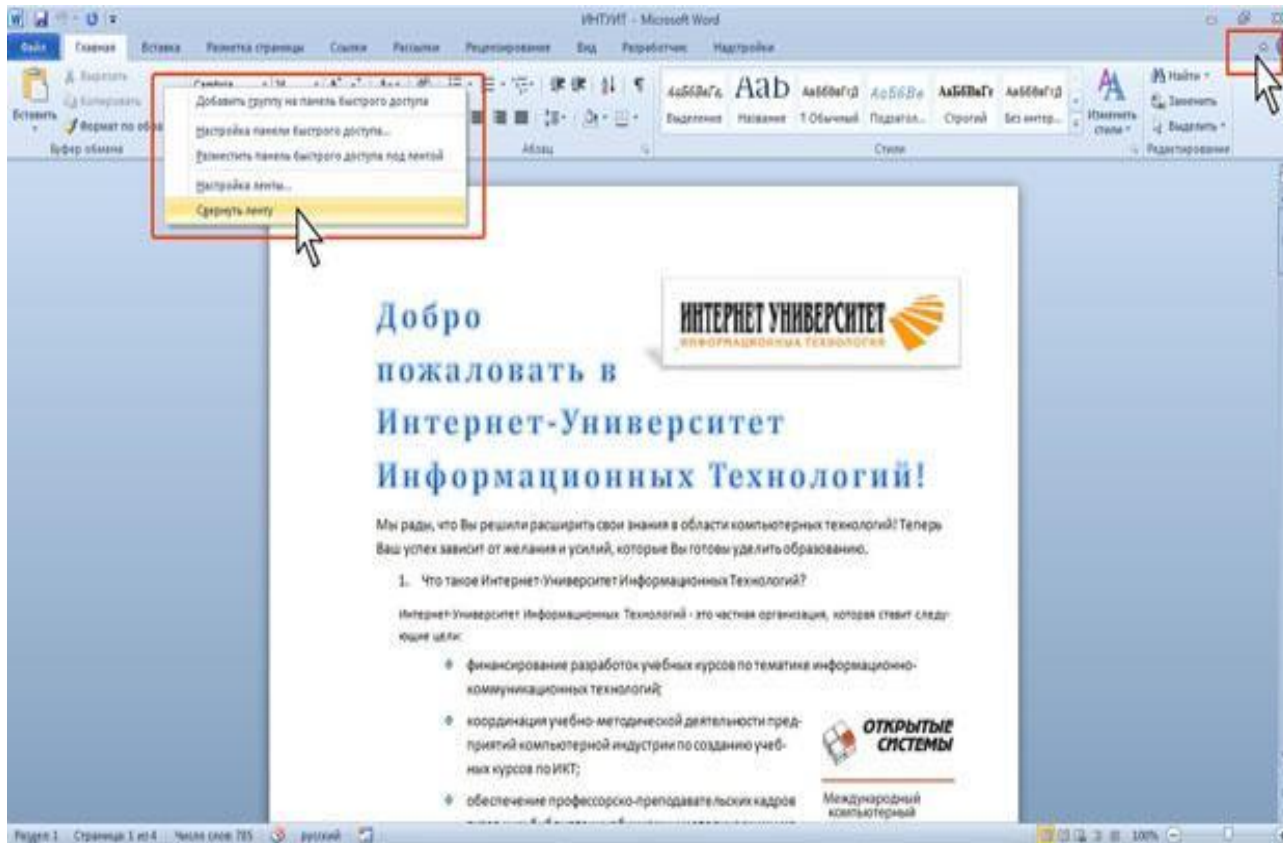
ИНТУИТ - Microsoft Word

Файл Главная Вставка Разметка страницы Ссылки Рассылки Рецензирование Вид Разработчик Надстройки

Вставить
Вырезать
Копировать
Формат по образцу
Буфер обмена

Добавить группу на панель быстрого доступа
Настройка панели быстрого доступа...
Разместить панель быстрого доступа под лентой
Настройка ленты...
Свернуть ленту

Абзац

АаБбВвГг, AaB АаБбВвГгД АаБбВв АаБбВвГг АаБбВвГгД
Выделение Название 1 Обычный Подзагол... Строгий Без интер...
Стили
Изменить стили

Найти
Заменить
Выделить
Редактирование

Добро пожаловать в Интернет-Университет Информационных Технологий!

ИНТЕРНЕТ УНИВЕРСИТЕТ
ИНФОРМАЦИОННЫХ ТЕХНОЛОГИЙ

Мы рады, что Вы решили расширить свои знания в области компьютерных технологий! Теперь Ваш успех зависит от желания и усилий, которые Вы готовы уделить образованию.

1. Что такое Интернет-Университет Информационных Технологий?

Интернет-Университет Информационных Технологий - это частная организация, которая ставит следующие цели:

- финансирование разработок учебных курсов по тематике информационно-коммуникационных технологий;
- координация учебно-методической деятельности предприятий компьютерной индустрии по созданию учебных курсов по ИКТ;
- обеспечение профессорско-преподавательских кадров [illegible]

ОТКРЫТЫЕ СИСТЕМЫ
Международный компьютерный

Раздел: 1 Страница: 1 из 4 Число слов: 785 русский 100%